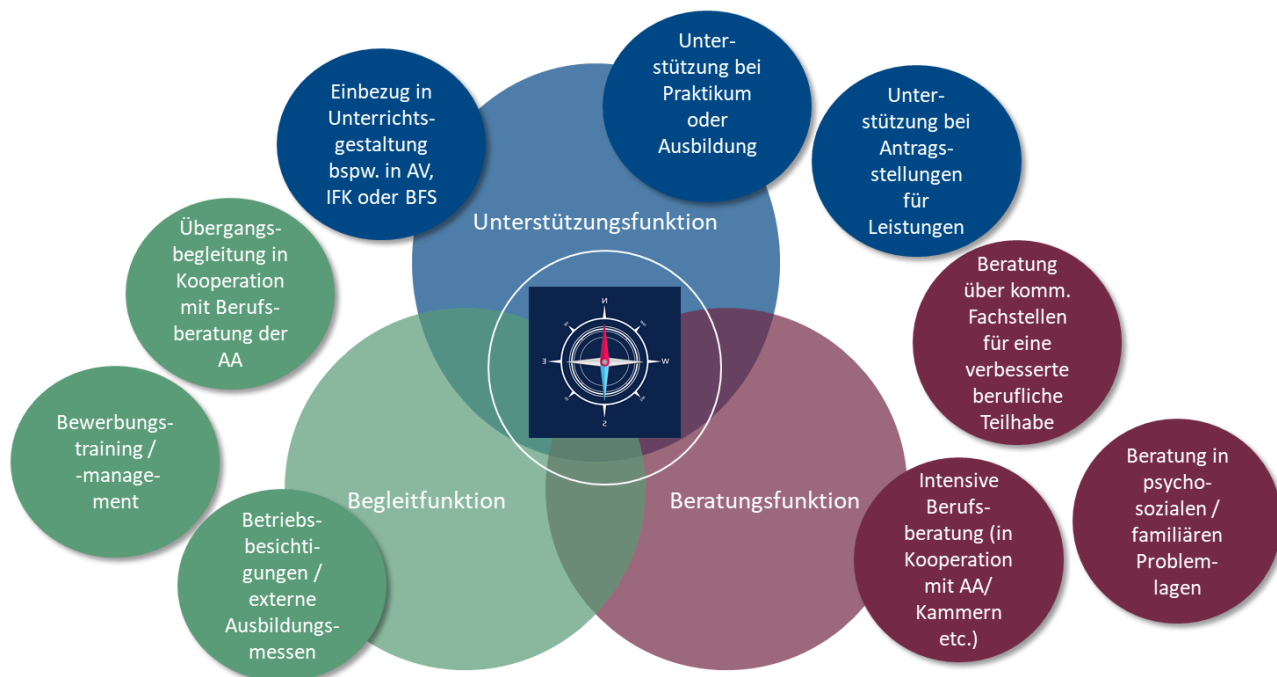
Einbezug in Unterrichtsgestaltung bspw. in AV, IFK oder BFS

Unterstützung bei Praktikum oder Ausbildung

Unterstützung bei Antragsstellungen für Leistungen

Unterstützungsfunktion

Übergangsbegleitung in Kooperation mit Berufsberatung der AA

Beratung über komm. Fachstellen für eine verbesserte berufliche Teilhabe

N
W
S
E

Bewerbungstraining / -management

Begleitfunktion

Beratungsfunktion

Beratung in psychosozialen / familiären Problemlagen

Intensive Berufsberatung (in Kooperation mit AA/ Kammern etc.)

Betriebsbesichtigungen / externe Ausbildungsmessen